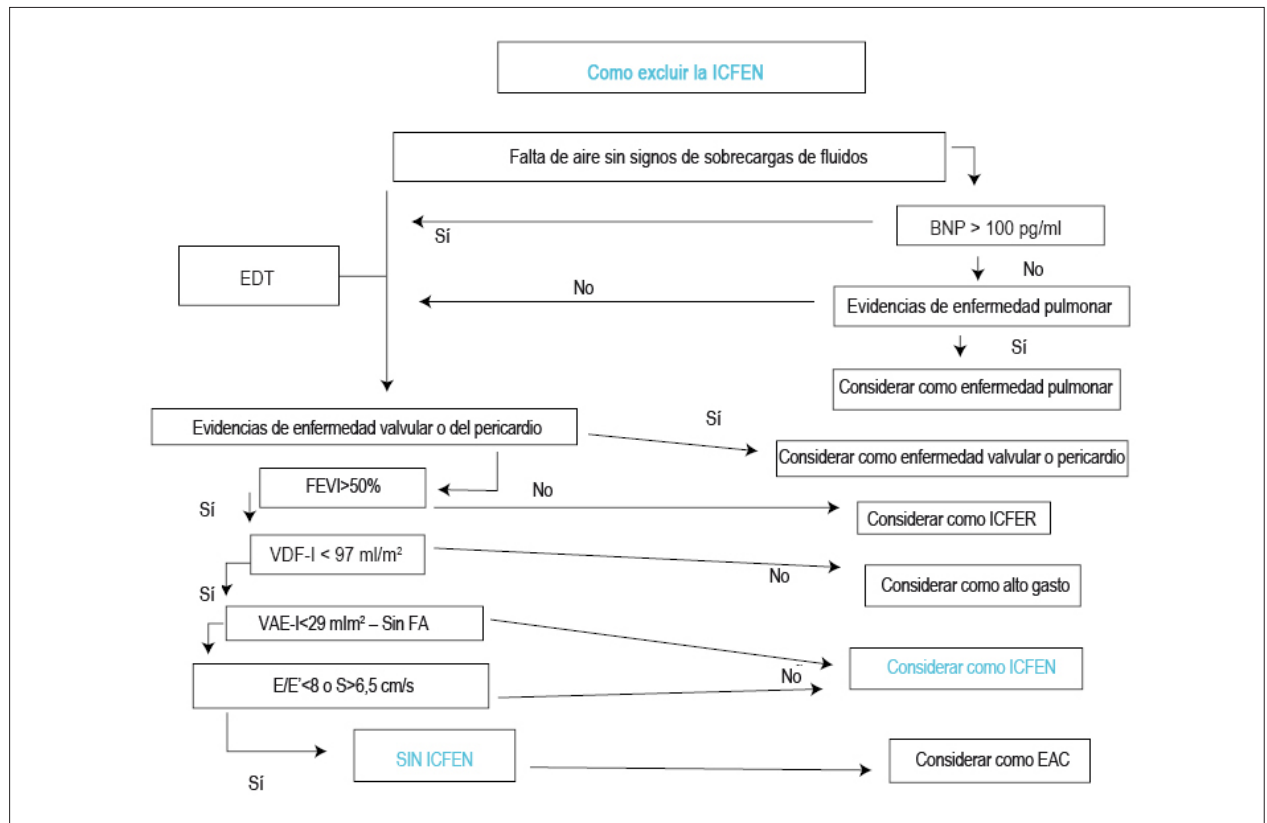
Como excluir la ICFEN

Falta de aire sin signos de sobrecargas de fluidos

Sí

BNP > 100 pg/ml

EDT

No

No

Evidencias de enfermedad pulmonar

Sí

Considerar como enfermedad pulmonar

Evidencias de enfermedad valvular o del pericardio

Sí

Considerar como enfermedad valvular o pericardio

FEVI>50%

No

Sí

Considerar como ICFER

VDF-I < 97 ml/m²

No

Considerar como alto gasto

Sí

VAE-I<29 mlm² – Sin FA

Considerar como ICFEN

No

E/E'<8 o S>6,5 cm/s

SIN ICFEN

Considerar como EAC

Sí